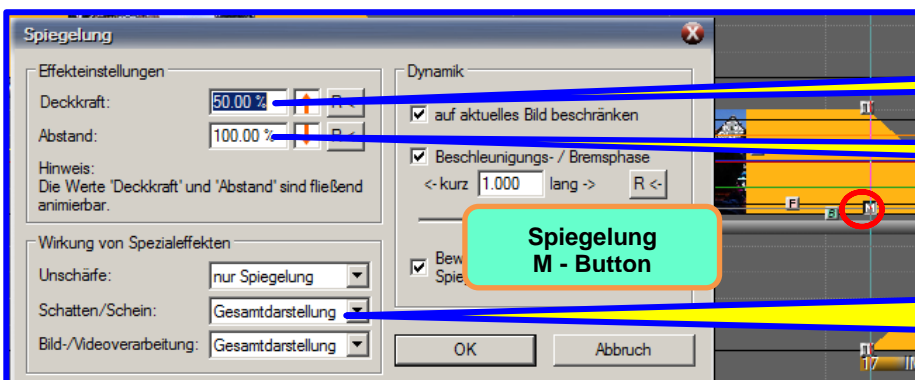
Spiegelung

Effekteinstellungen

Deckkraft: 50.00 % R <-

Abstand: 100.00 % R <-

Hinweis:
Die Werte 'Deckkraft' und 'Abstand' sind fließend animierbar.

Wirkung von Spezialeffekten

Unschärfe: nur Spiegelung

Schatten/Schein: Gesamtdarstellung

Bild-/Videoverarbeitung: Gesamtdarstellung

Dynamik

auf aktuelles Bild beschränken

Beschleunigungs- / Bremsphase

<- kurz 1.000 lang -> R <-

Bew
Spie

OK

Abbruch

Spiegelung
M - Button

F
B
M
17
IN